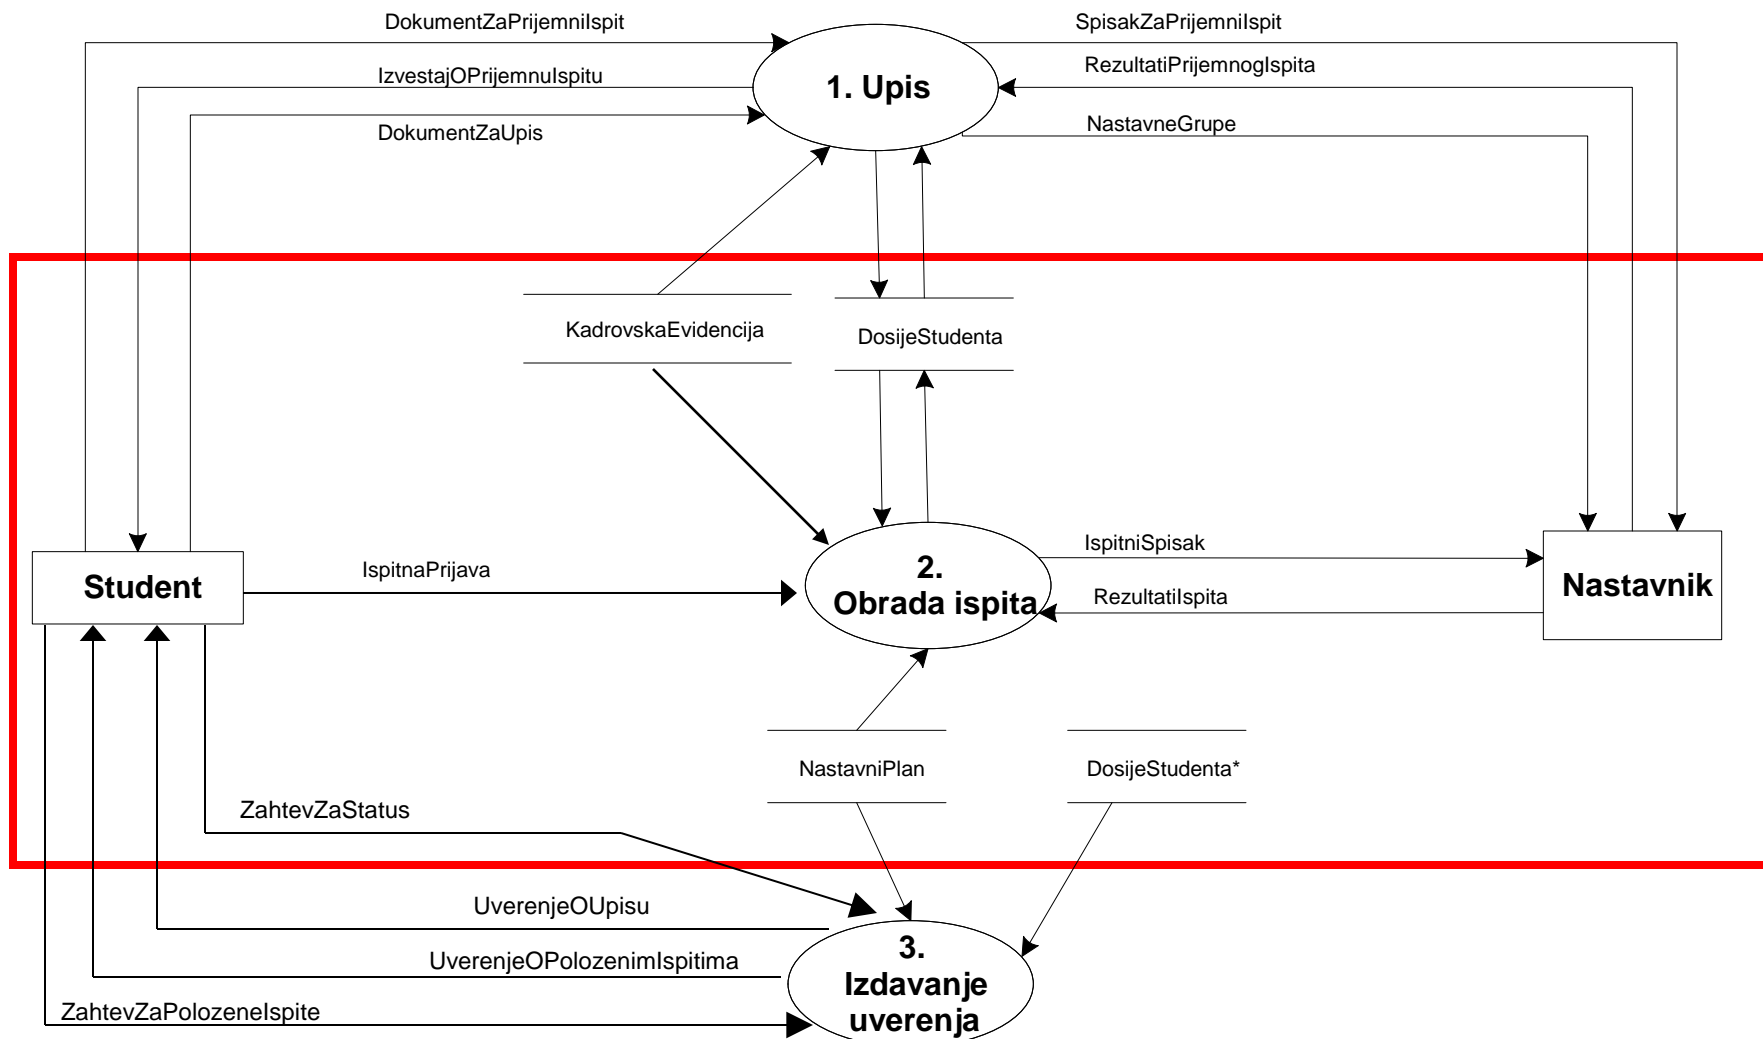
DokumentZaPrijemniIspit

SpisakZaPrijemniIspit

IzvestajOPrijemnuIspitu

1. Upis

RezultatiPrijemnogIspita

DokumentZaUpis

NastavneGrupe

KadrovskaEvidencija

DosijeStudenta

2. Obrada ispita

IspitniSpisak

Student

IspitnaPrijava

Nastavnik

RezultatiIspita

NastavniPlan

DosijeStudenta*

ZahtevZaStatus

UverenjeOUpisu

3. Izdavanje uverenja

UverenjeOPolozenimIspitima

ZahtevZaPolozeneIspite